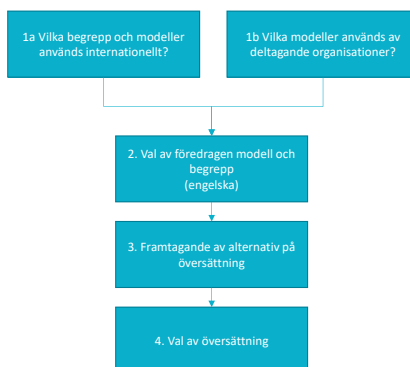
1a Vilka begrepp och modeller används internationellt?

1b Vilka modeller används av deltagande organisationer?

2. Val av föredragen modell och begrepp (engelska)

3. Framtagande av alternativ på översättning

4. Val av översättning